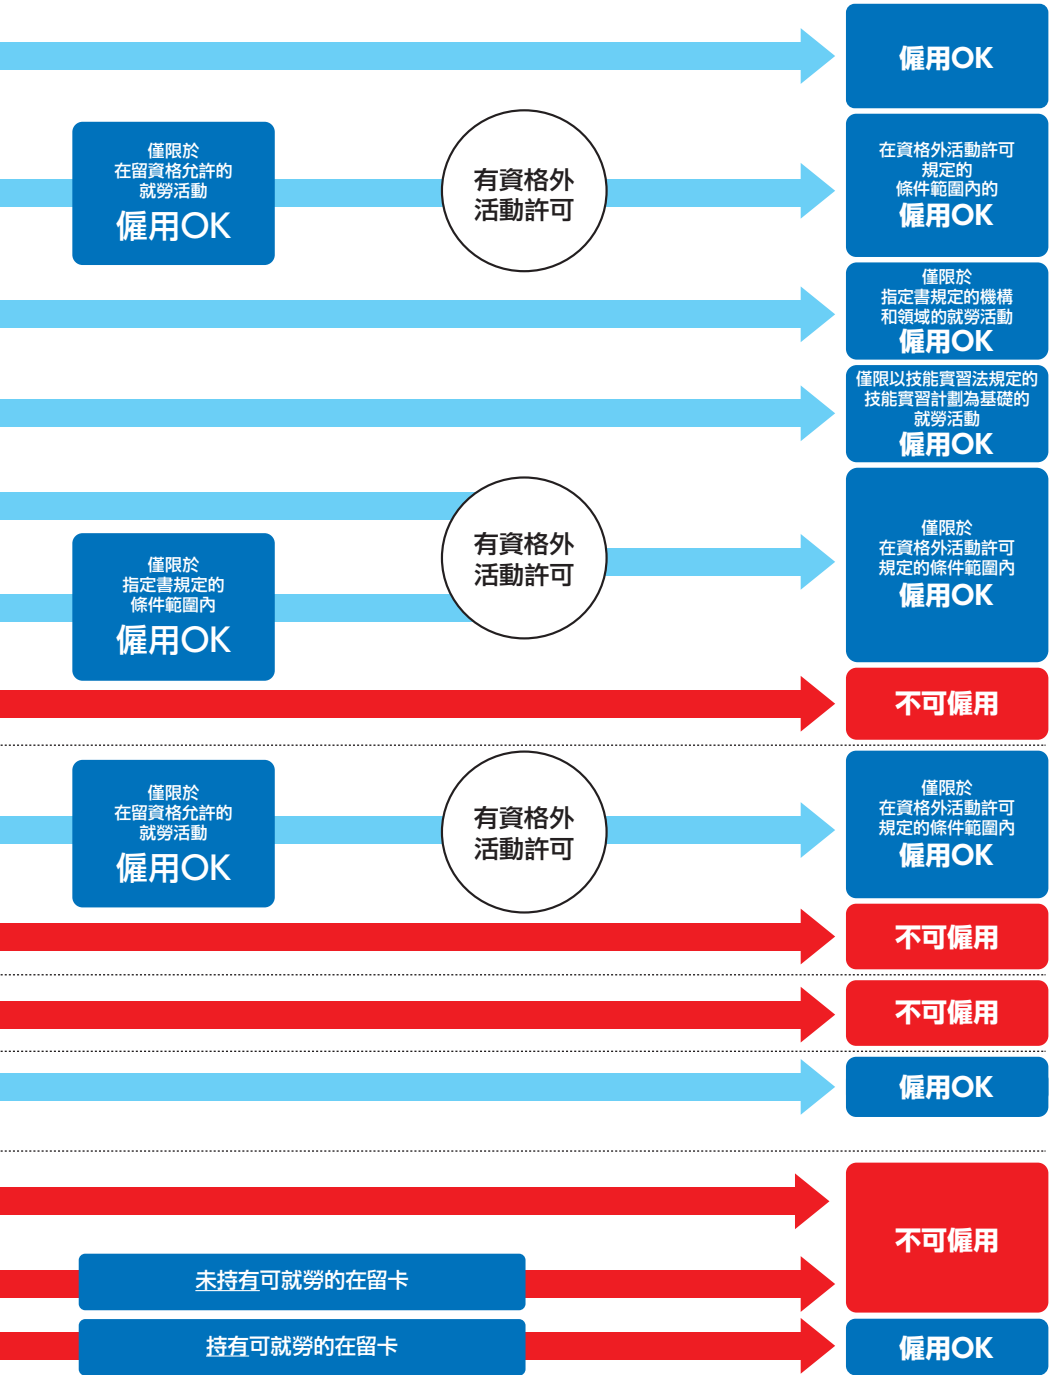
僱用OK

僅限於
在留資格允許的
就勞活動
僱用OK

有資格外
活動許可

在資格外活動許可
規定的
條件範圍內的
僱用OK

僅限於
指定書規定的機構
和領域的就勞活動
僱用OK

僅限以技能實習法規定的
技能實習計劃為基礎的
就勞活動
僱用OK

有資格外
活動許可

僅限於
指定書規定的
條件範圍內
僱用OK

僅限於
在資格外活動許可
規定的條件範圍內
僱用OK

不可僱用

僅限於
在留資格允許的
就勞活動
僱用OK

有資格外
活動許可

僅限於
在資格外活動許可
規定的條件範圍內
僱用OK

不可僱用

不可僱用

僱用OK

不可僱用

未持有可就勞的在留卡

持有可就勞的在留卡

僱用OK